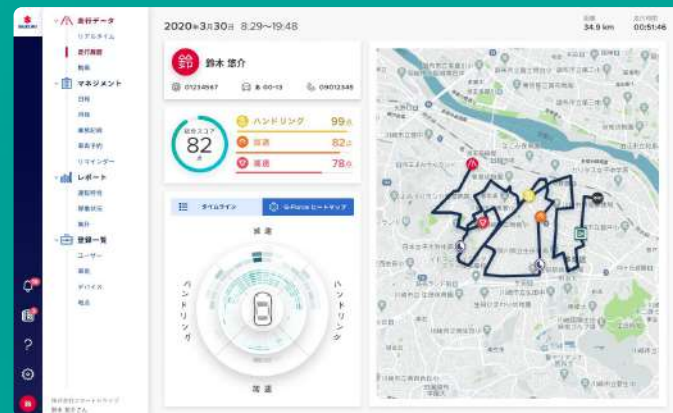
走行データ
リアルタイム
走行履歴
動画
マネジメント
日報
月報
運転記録
車両予約
リマインダー
レポート
運転特性
稼働状況
集計
登録一覧
ユーザー
車両
デバイス
拠点

2020年3月30日 8:29~19:48

距離 34.9 km
走行時間 00:51:46

鈴
鈴木 悠介
01234567
あ 00-13
09012345

総合スコア
82
点

ハンドリング 99点
加速 82点
減速 78点

タイムライン
G-Force ヒートマップ

減速
ハンドリング
ハンドリング
加速

株式会社スマートドライブ
鈴木 悠介さん